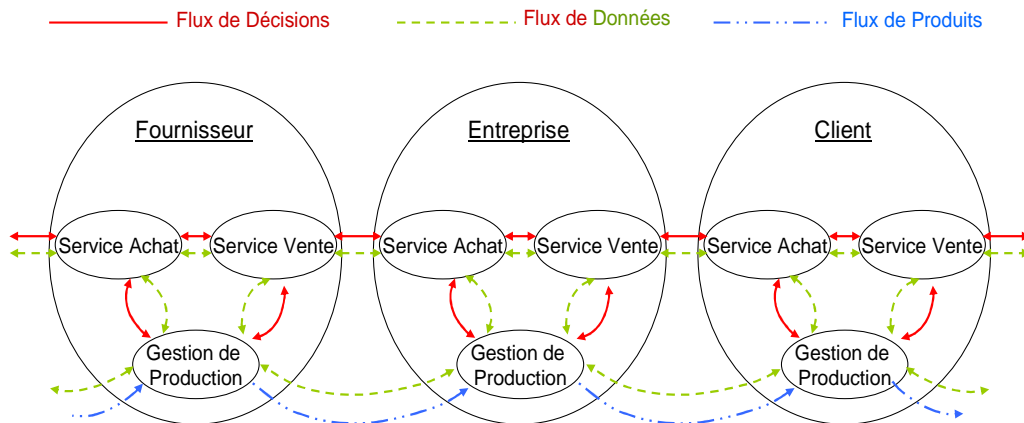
Flux de Décisions
Flux de Données
Flux de Produits

Fournisseur
Service Achat
Service Vente
Gestion de Production

Entreprise
Service Achat
Service Vente
Gestion de Production

Client
Service Achat
Service Vente
Gestion de Production